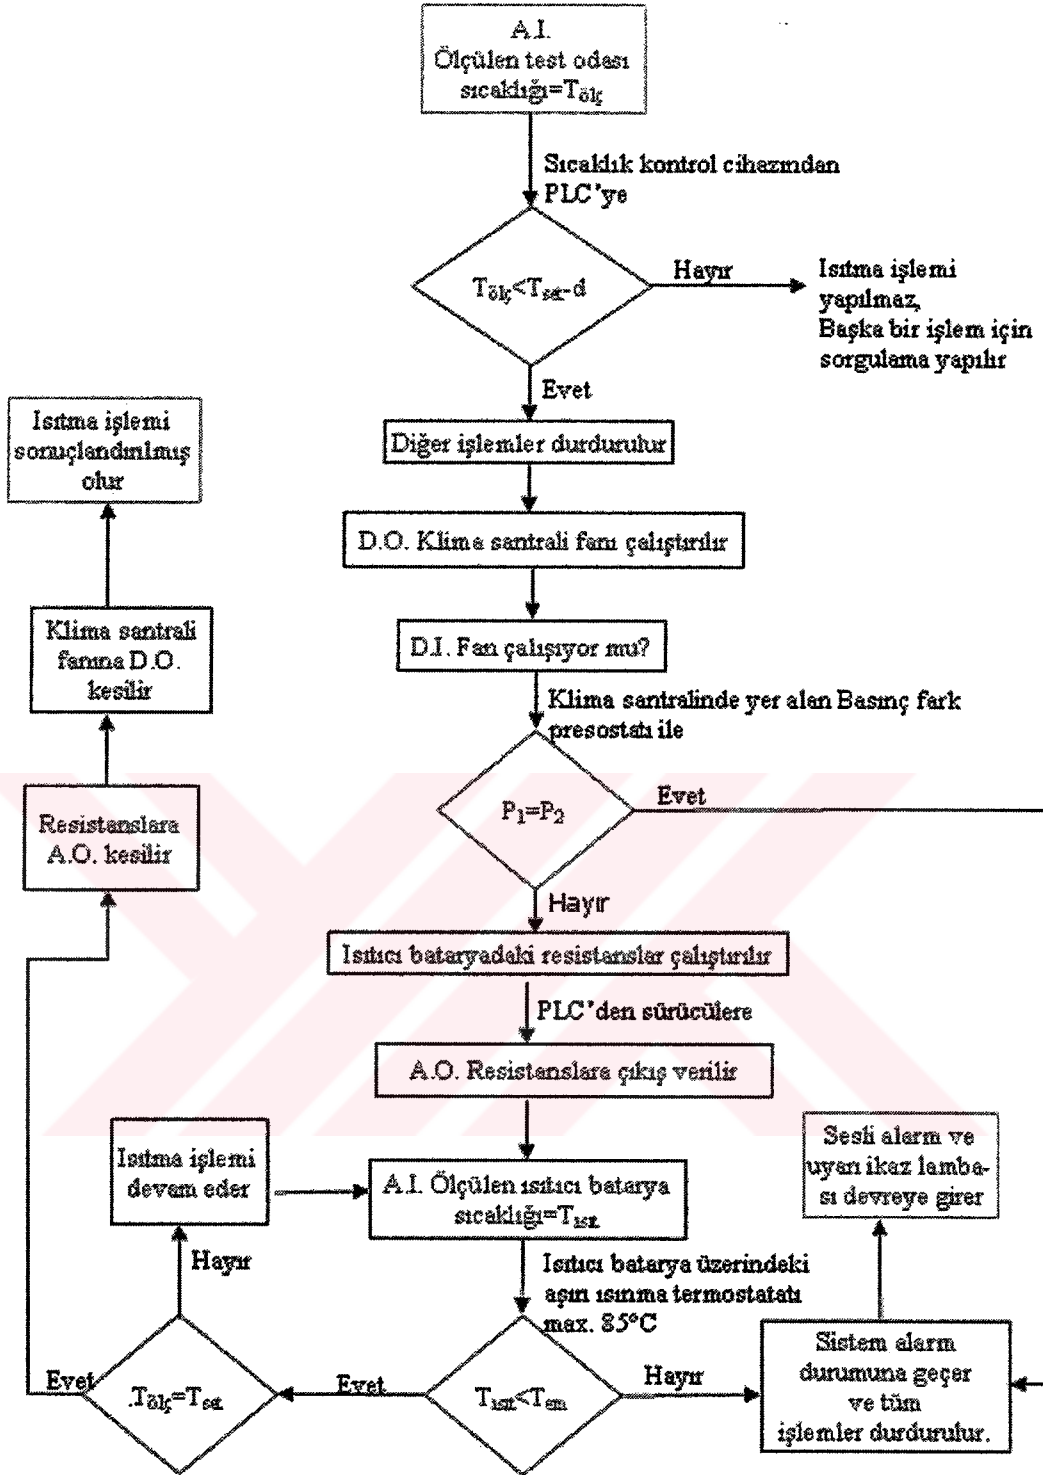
A.I.
Ölçülen test odası sıcaklığı=$T_{ölç}$

Sıcaklık kontrol cihazından PLC'ye

$T_{ölç}<T_{set}-d$

Hayır

Isıtma işlemi yapılmaz,
Başka bir işlem için sorgulama yapılır

Evet

Diğer işlemler durdurulur

D.O. Klima santrali fanı çalıştırılır

D.I. Fan çalışıyor mu?

Klima santralinde yer alan Basınç fark presostatı ile

$P_1=P_2$

Evet

Hayır

Isıtıcı bataryadaki resistanslar çalıştırılır

PLC'den sürücülere

A.O. Resistanslara çıkış verilir

Isıtma işlemi devam eder

A.I. Ölçülen ısıtıcı batarya sıcaklığı=$T_{ıst}$

Isıtıcı batarya üzerindeki aşırı ısınma termostatatı max. 85°C

Hayır

Evet

$T_{ölç}=T_{set}$

Evet

$T_{ıst}<T_{em}$

Hayır

Sistem alarm durumuna geçer ve tüm işlemler durdurulur.

Sesli alarm ve uyarı ikaz lambası devreye girer

Isıtma işlemi sonuçlandırılmış olur

Klima santrali fanına D.O. kesilir

Resistanslara A.O. kesilir